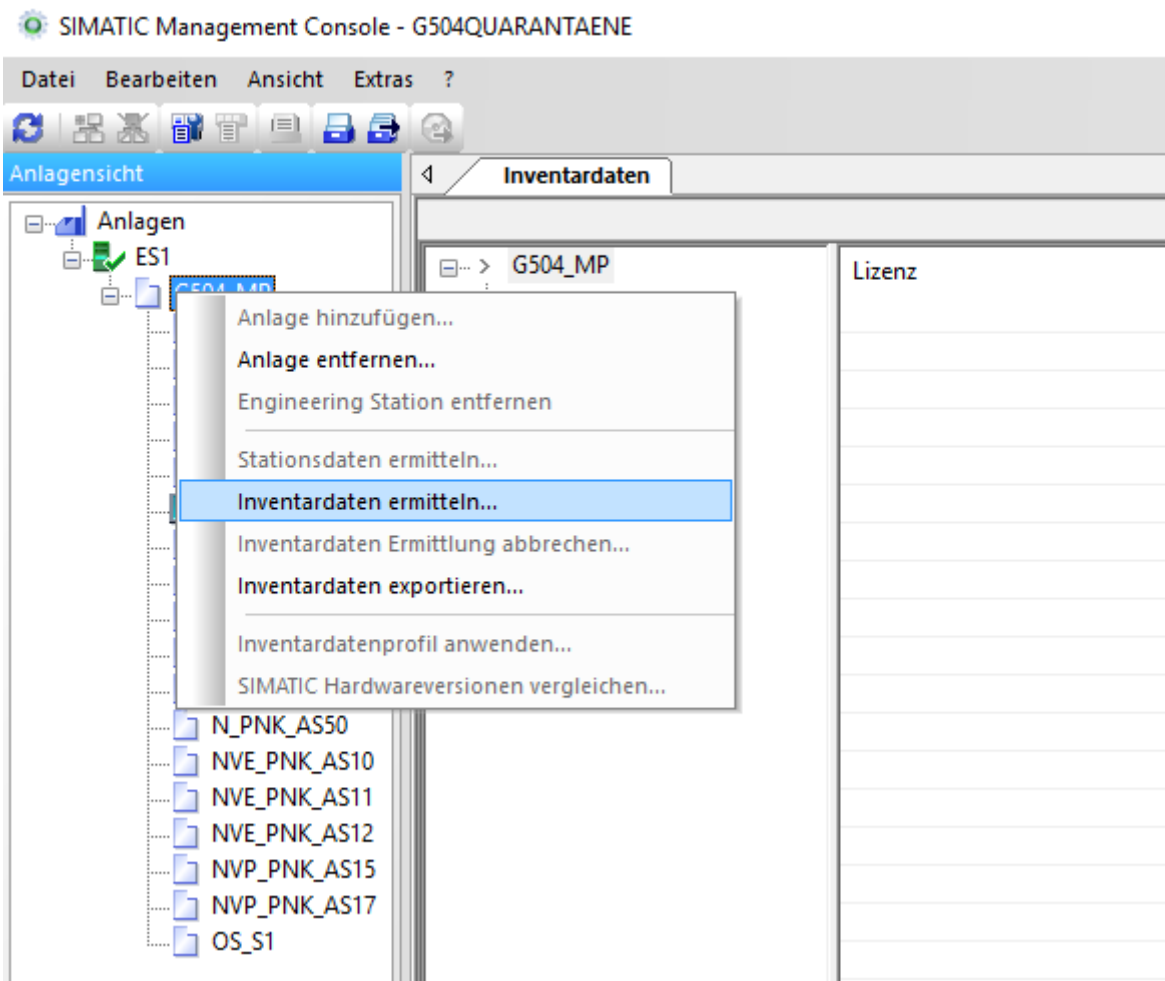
SIMATIC Management Console - G504QUARANTAENE

Datei Bearbeiten Ansicht Extras ?

Anlagensicht

Anlagen
ES1
G504_MP

Anlage hinzufügen...
Anlage entfernen...
Engineering Station entfernen
Stationsdaten ermitteln...
Inventardaten ermitteln...
Inventardaten Ermittlung abbrechen...
Inventardaten exportieren...
Inventardatenprofil anwenden...
SIMATIC Hardwareversionen vergleichen...

N_PNK_AS50
NVE_PNK_AS10
NVE_PNK_AS11
NVE_PNK_AS12
NVP_PNK_AS15
NVP_PNK_AS17
OS_S1

Inventardaten

G504_MP

Lizenz